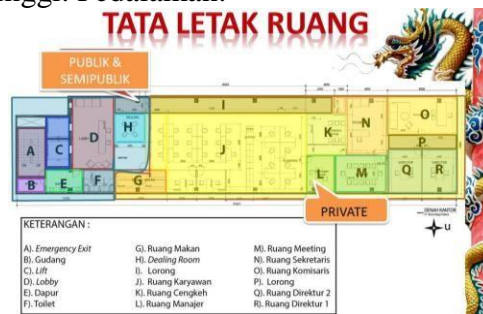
nggu. Pedulunan.

TATA LETAK RUANG

PUBLIK & SEMIPUBLIK

A B C D E F G H I J K L M N O P Q R

PRIVATE

U

KETERANGAN :

| | | |
|---|---|---|
| A). *Emergency Exit* | G). Ruang Makan | M). Ruang Meeting |
| B). Gudang | H). *Dealing Room* | N). Ruang Sekretaris |
| C). *Lift* | I). Lorong | O). Ruang Komisaris |
| D). *Lobby* | J). Ruang Karyawan | P). Lorong |
| E). Dapur | K). Ruang Cengkeh | Q). Ruang Direktur 2 |
| F). Toilet | L). Ruang Manajer | R). Ruang Direktur 1 |